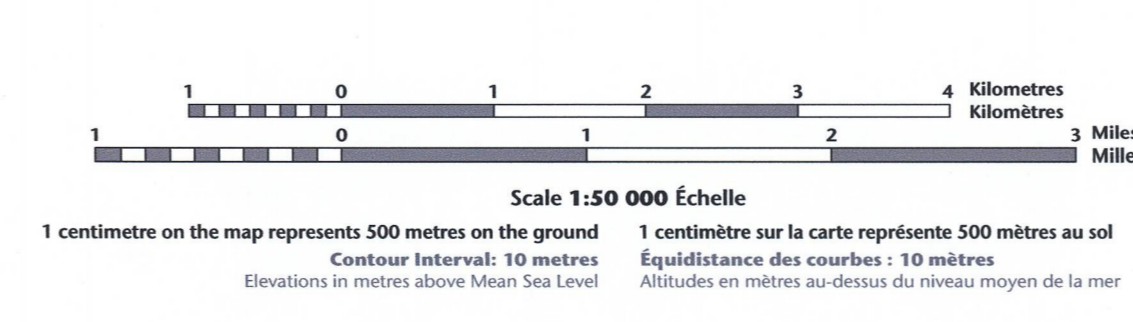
1 0 1 2 3 4 Kilometres
Kilomètres
1 0 1 2 3 Miles
Mille

Scale 1:50 000 Échelle

1 centimetre on the map represents 500 metres on the ground
Contour Interval: 10 metres
Elevations in metres above Mean Sea Level

1 centimètre sur la carte représente 500 mètres au sol
Équidistance des courbes : 10 mètres
Altitudes en mètres au-dessus du niveau moyen de la mer